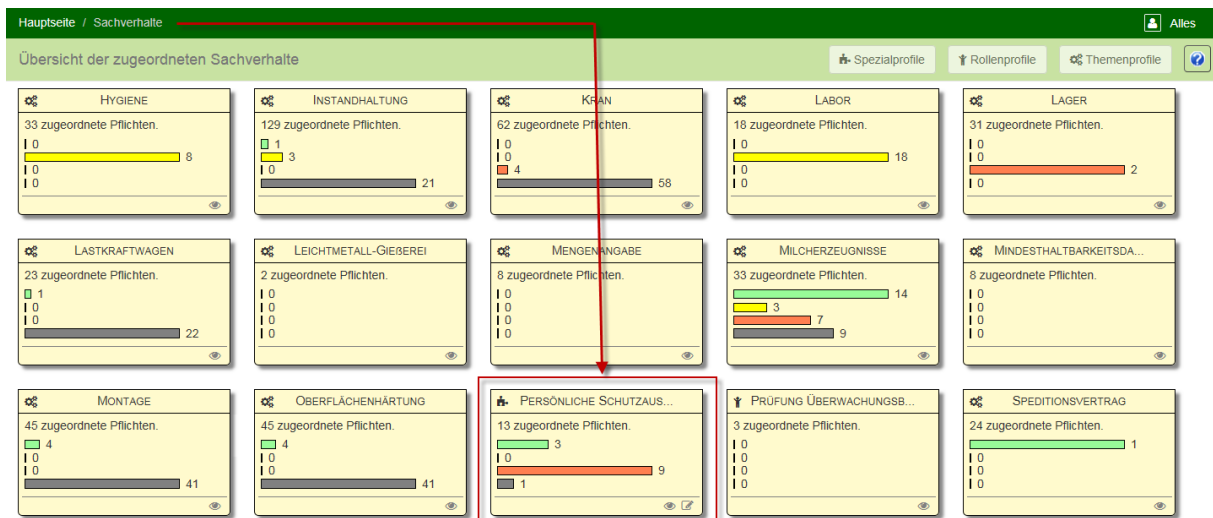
Hauptseite / Sachverhalte

Alles

Übersicht der zugeordneten Sachverhalte

Spezialprofile Rollenprofile Themenprofile

HYGIENE
33 zugeordnete Pflichten.
0
8
0
0

INSTANDHALTUNG
129 zugeordnete Pflichten.
1
3
0
21

KRAN
62 zugeordnete Pflichten.
0
0
4
58

LABOR
18 zugeordnete Pflichten.
0
18
0
0

LAGER
31 zugeordnete Pflichten.
0
0
2
0

LASTKRAFTWAGEN
23 zugeordnete Pflichten.
1
0
0
22

LEICHTMETALL-GIEßEREI
2 zugeordnete Pflichten.
0
0
0
0

MENGENANGABE
8 zugeordnete Pflichten.
0
0
0
0

MILCHERZEUGNISSE
33 zugeordnete Pflichten.
14
3
7
9

MINDESTHALTBARKEITSDA...
8 zugeordnete Pflichten.
0
0
0
0

MONTAGE
45 zugeordnete Pflichten.
4
0
0
41

OBERFLÄCHENHÄRTUNG
45 zugeordnete Pflichten.
4
0
0
41

PERSÖNLICHE SCHUTZAUS...
13 zugeordnete Pflichten.
3
0
9
1

PRÜFUNG ÜBERWACHUNGSB...
3 zugeordnete Pflichten.
0
0
0
0

SPEDITIONSVERTRAG
24 zugeordnete Pflichten.
1
0
0
0